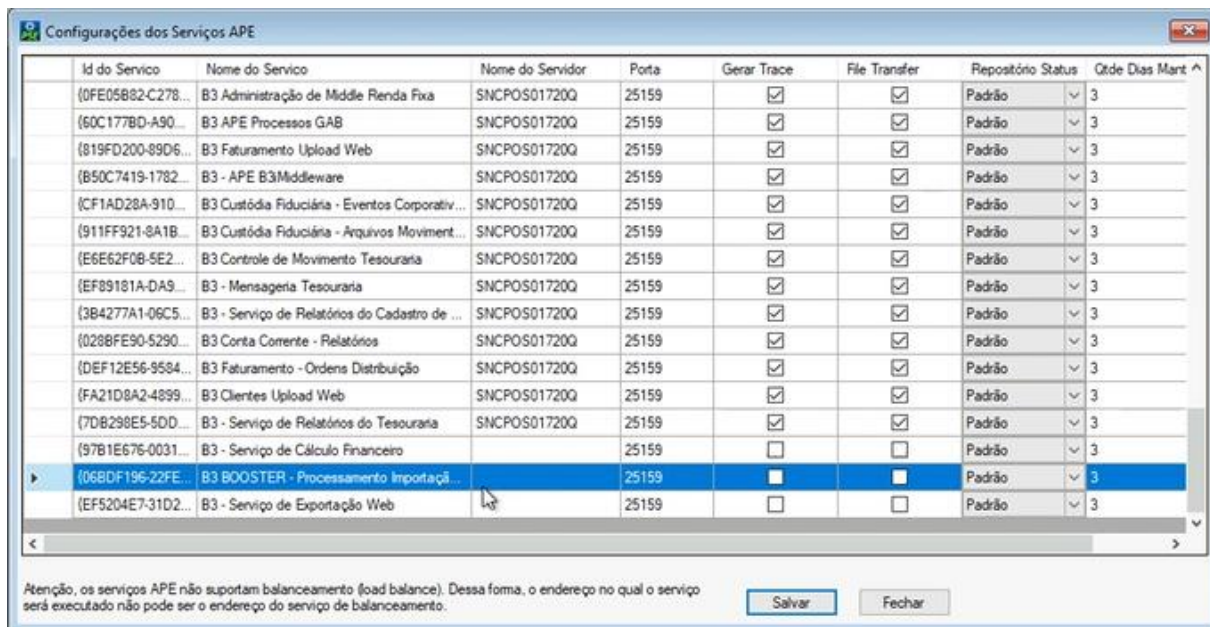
Configurações dos Serviços APE

| Id do Servico | Nome do Servico | Nome do Servidor | Porta | Gerar Trace | File Transfer | Repositório Status | Qtde Dias Mant |
|---|---|---|---|---|---|---|---|
| {0FE05B82-C278... | B3 Administração de Middle Renda Fixa | SNCPOS01720Q | 25159 | ☑ | ☑ | Padrão | 3 |
| {60C177BD-A90... | B3 APE Processos GAB | SNCPOS01720Q | 25159 | ☑ | ☑ | Padrão | 3 |
| {819FD200-89D6... | B3 Faturamento Upload Web | SNCPOS01720Q | 25159 | ☑ | ☑ | Padrão | 3 |
| {B50C7419-1782... | B3 - APE B3Middleware | SNCPOS01720Q | 25159 | ☑ | ☑ | Padrão | 3 |
| {CF1AD28A-910... | B3 Custódia Fiduciária - Eventos Corporativ... | SNCPOS01720Q | 25159 | ☑ | ☑ | Padrão | 3 |
| {911FF921-8A1B... | B3 Custódia Fiduciária - Arquivos Moviment... | SNCPOS01720Q | 25159 | ☑ | ☑ | Padrão | 3 |
| {E6E62F0B-5E2... | B3 Controle de Movimento Tesouraria | SNCPOS01720Q | 25159 | ☑ | ☑ | Padrão | 3 |
| {EF89181A-DA9... | B3 - Mensageria Tesouraria | SNCPOS01720Q | 25159 | ☑ | ☑ | Padrão | 3 |
| {3B4277A1-06C5... | B3 - Serviço de Relatórios do Cadastro de ... | SNCPOS01720Q | 25159 | ☑ | ☑ | Padrão | 3 |
| {028BFE90-5290... | B3 Conta Corrente - Relatórios | SNCPOS01720Q | 25159 | ☑ | ☑ | Padrão | 3 |
| {DEF12E56-9584... | B3 Faturamento - Ordens Distribuição | SNCPOS01720Q | 25159 | ☑ | ☑ | Padrão | 3 |
| {FA21D8A2-4899... | B3 Clientes Upload Web | SNCPOS01720Q | 25159 | ☑ | ☑ | Padrão | 3 |
| {7DB298E5-5DD... | B3 - Serviço de Relatórios do Tesouraria | SNCPOS01720Q | 25159 | ☑ | ☑ | Padrão | 3 |
| {97B1E676-0031... | B3 - Serviço de Cálculo Financeiro | | 25159 | ☐ | ☐ | Padrão | 3 |
| {06BDF196-22FE... | B3 BOOSTER - Processamento Importaçã... | | 25159 | ☐ | ☐ | Padrão | 3 |
| {EF5204E7-31D2... | B3 - Serviço de Exportação Web | | 25159 | ☐ | ☐ | Padrão | 3 |

Atenção, os serviços APE não suportam balanceamento (load balance). Dessa forma, o endereço no qual o serviço será executado não pode ser o endereço do serviço de balanceamento.

Salvar Fechar